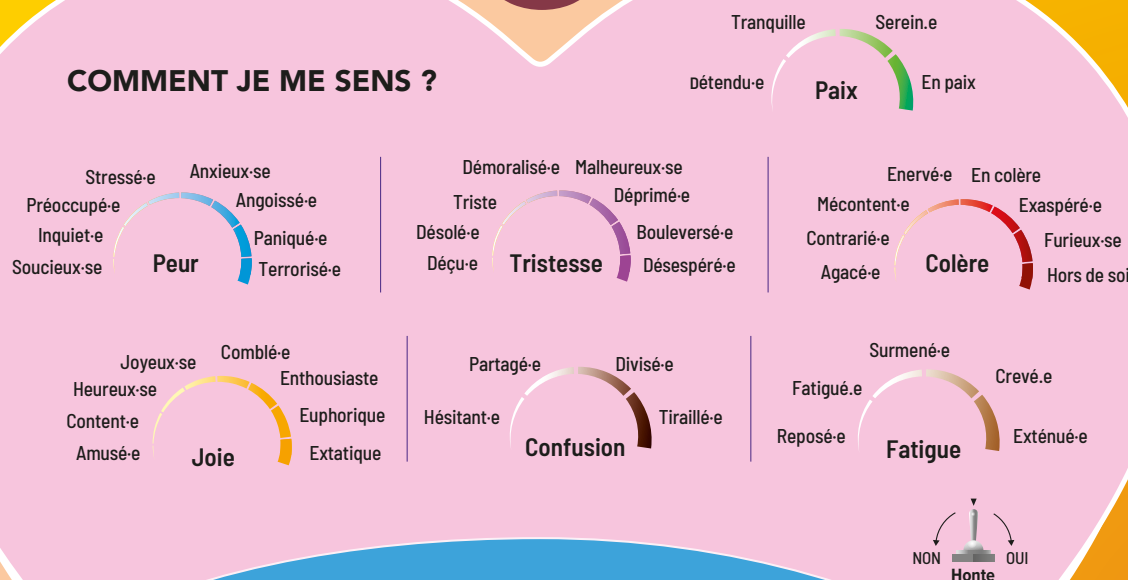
COMMENT JE ME SENS ?

Tranquille
Serein.e
Détendu·e
Paix
En paix

Stressé·e
Anxieux·se
Préoccupé·e
Angoissé·e
Inquiet·e
Paniqué·e
Soucieux·se
Peur
Terrorisé·e

Démoralisé·e
Malheureux·se
Triste
Déprimé·e
Désolé·e
Bouleversé·e
Déçu·e
Tristesse
Désespéré·e

Enervé·e
En colère
Mécontent·e
Exaspéré·e
Contrarié·e
Furieux·se
Agacé·e
Colère
Hors de soi

Joyeux·se
Comblé·e
Heureux·se
Enthousiaste
Content·e
Euphorique
Amusé·e
Joie
Extatique

Partagé·e
Divisé·e
Hésitant·e
Tiraillé·e
Confusion

Surmené·e
Fatigué.e
Crevé.e
Reposé·e
Fatigue
Exténué·e

NON
OUI
Honte